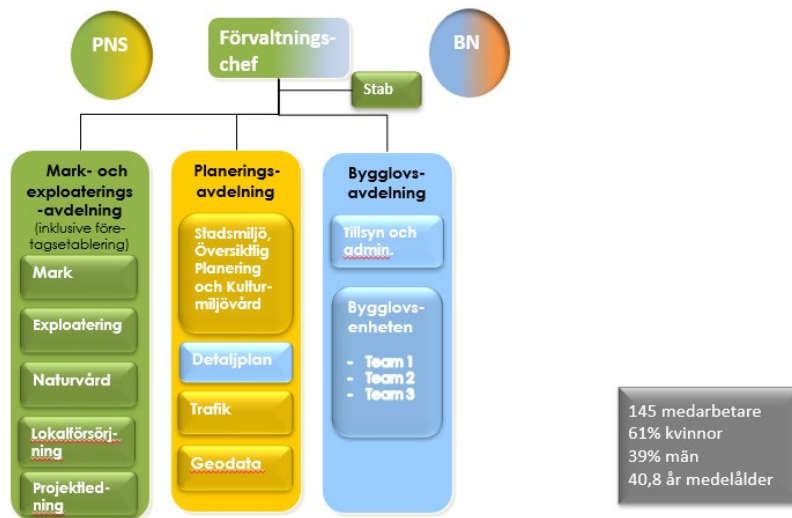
PNS

Förvaltnings-chef

BN

Stab

Mark- och exploaterings-avdelning
(inklusive företagsetablering)

Mark

Exploatering

Naturvård

Lokalförsörjning

Projektledning

Planerings-avdelning

Stadsmiljö, Översiktlig Planering och Kulturmiljövård

Detaljplan

Trafik

Geodata

Bygglovs-avdelning

Tillsyn och admin.

Bygglovs-enheten

- Team 1
- Team 2
- Team 3

145 medarbetare
61% kvinnor
39% män
40,8 år medelålder